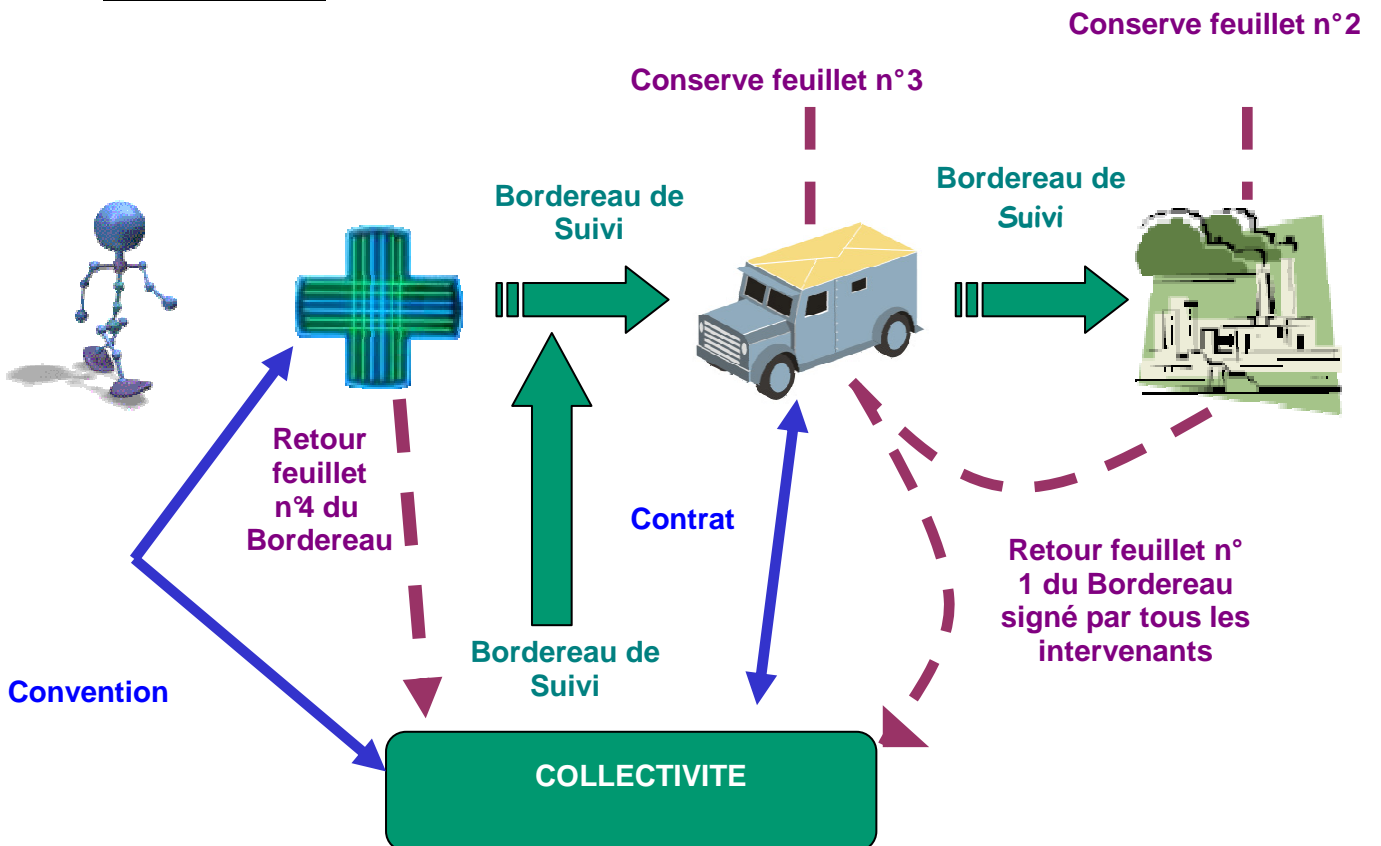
Conserve feuillet n°2

Conserve feuillet n°3

Bordereau de Suivi

Bordereau de Suivi

Retour feuillet n°4 du Bordereau

Contrat

Retour feuillet n° 1 du Bordereau signé par tous les intervenants

Bordereau de Suivi

Convention

COLLECTIVITE